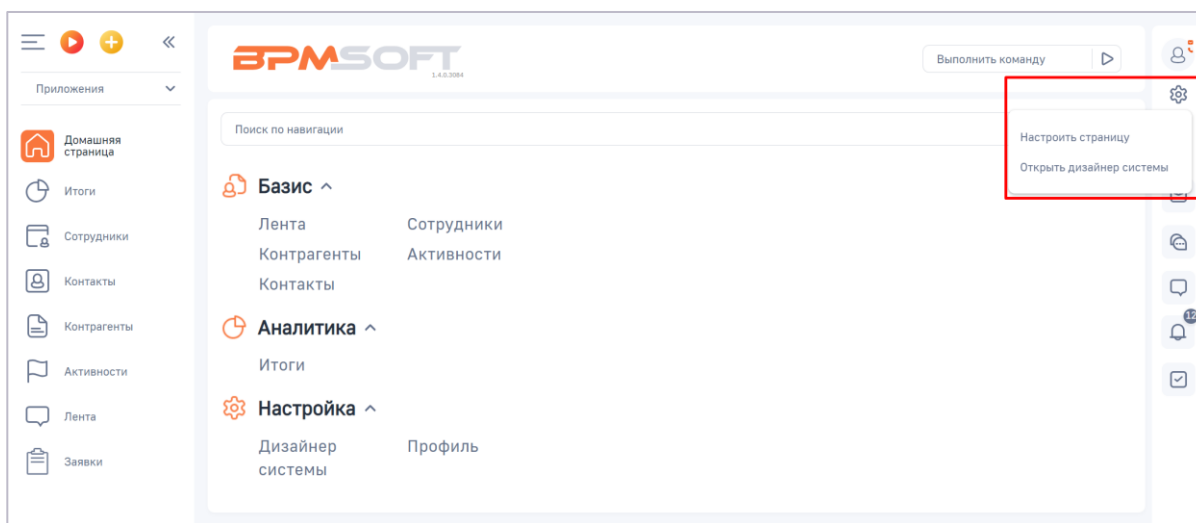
«

Приложения

Домашняя страница

Итоги

Сотрудники

Контакты

Контрагенты

Активности

Лента

Заявки

BPMSOFT
1.4.0.3084

Выполнить команду

Поиск по навигации

Базис ^

Лента
Контрагенты
Контакты

Сотрудники
Активности

Аналитика ^

Итоги

Настройка ^

Дизайнер системы

Профиль

Настроить страницу

Открыть дизайнер системы

12